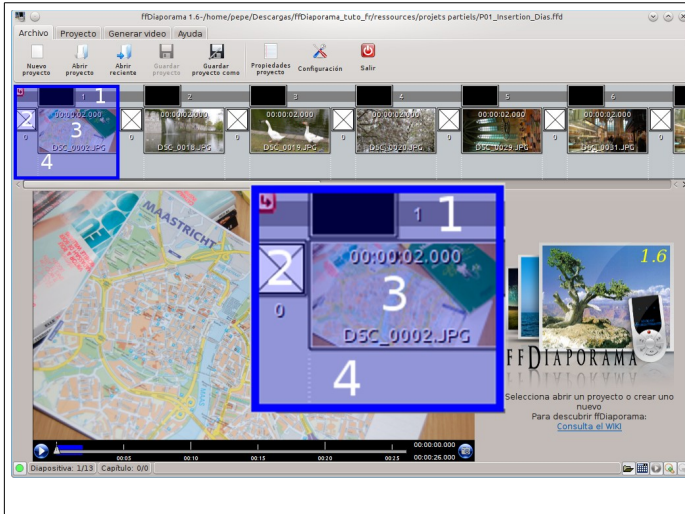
ffDiaporama 1.6-/home/pepe/Descargas/ffDiaporama_tuto_fr/ressources/projets partiels/P01_Insertion_Dias.ffd

Archivo Proyecto Generar video Ayuda

Nuevo proyecto
Abrir proyecto
Abrir reciente
Guardar proyecto
Guardar proyecto como
Propiedades proyecto
Configuración
Salir

1 2 3 4 5 6

00:00:02.000 3 DSC_0002.JPG 4 0
00:00:02.000 DSC_0018.JPG 0
00:00:02.000 DSC_0019.JPG 0
00:00:02.000 DSC_0020.JPG 0
00:00:02.000 DSC_0029.JPG 0
00:00:02.000 DSC_0031.JPG 0

MAASTRICHT

1
2
0
00:00:02.000
3
DSC_0002.JPG
4

1.6
FFDIAPORAMA

Selecciona abrir un proyecto o crear uno nuevo
Para descubrir ffDiaporama:
Consulta el WIKI

00:05 00:10 00:15 00:20 00:25
00:00:00.000
00:00:26.000

Diapositiva: 1/13 Capítulo: 0/0